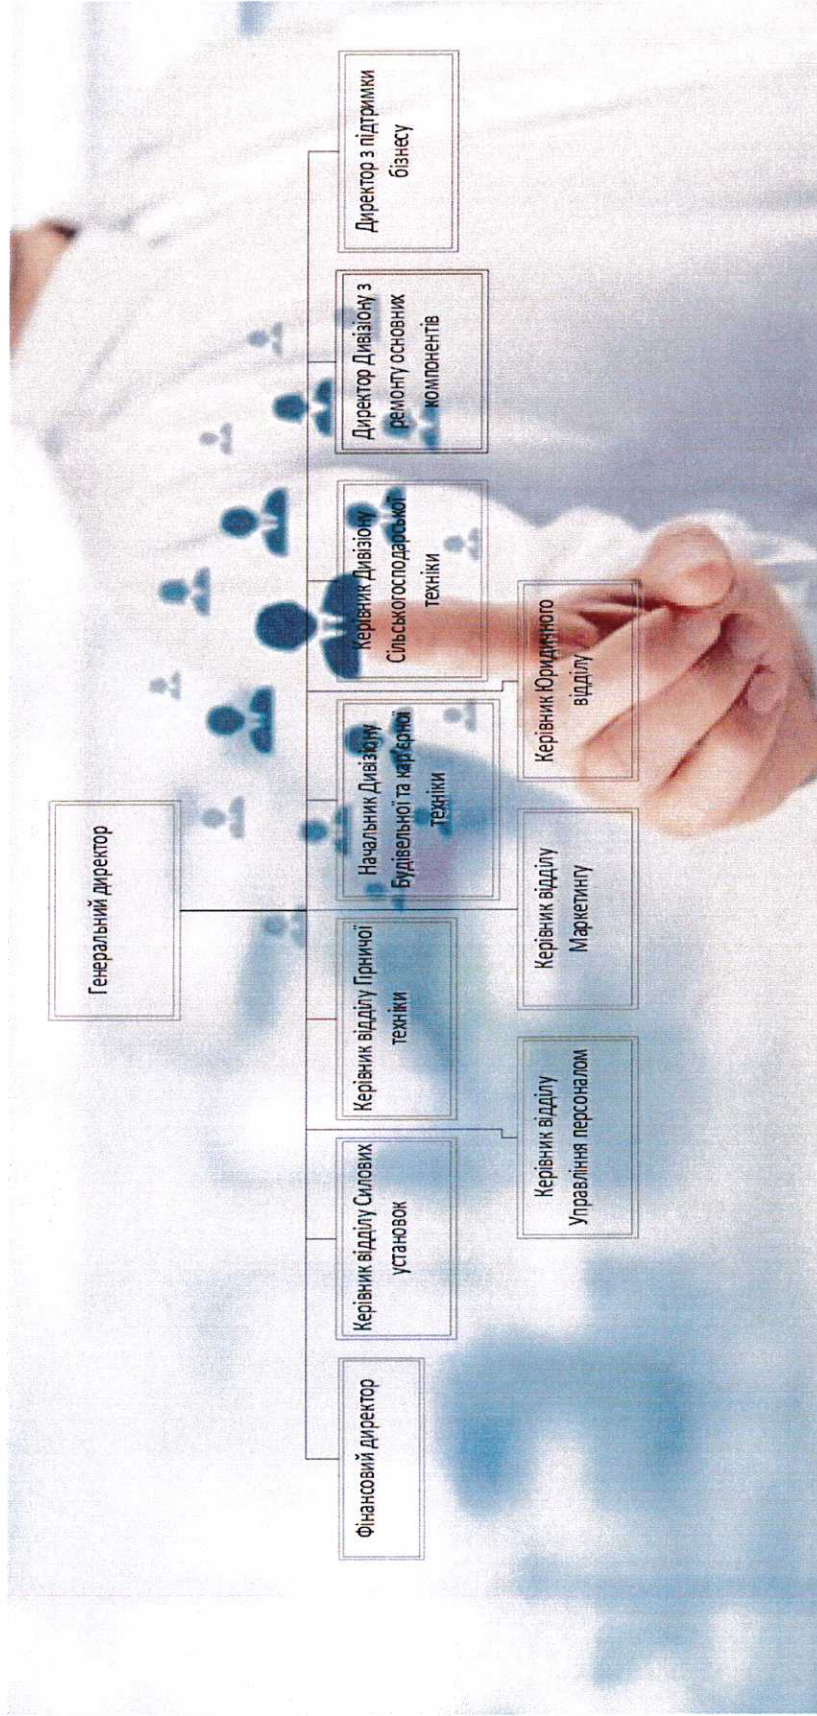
Генеральний директор

Фінансовий директор

Керівник відділу Силових установок

Керівник відділу Гірничої техніки

Начальник Дивізіону Будівельної та кар'єрної техніки

Керівник Дивізіону Сільськогосподарської техніки

Директор Дивізіону з ремонту основних компонентів

Директор з підтримки бізнесу

Керівник відділу Управління персоналом

Керівник відділу Маркетингу

Керівник Юридичного відділу